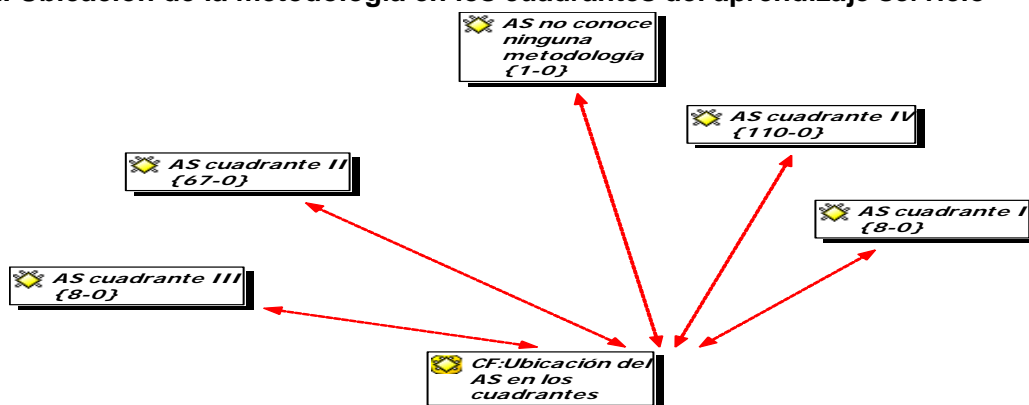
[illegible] Ubicación de la metodología en los cuadrantes del aprendizaje servicio

AS no conoce ninguna metodología {1-0}

AS cuadrante IV {110-0}

AS cuadrante II {67-0}

AS cuadrante I {8-0}

AS cuadrante III {8-0}

CF:Ubicación del AS en los cuadrantes